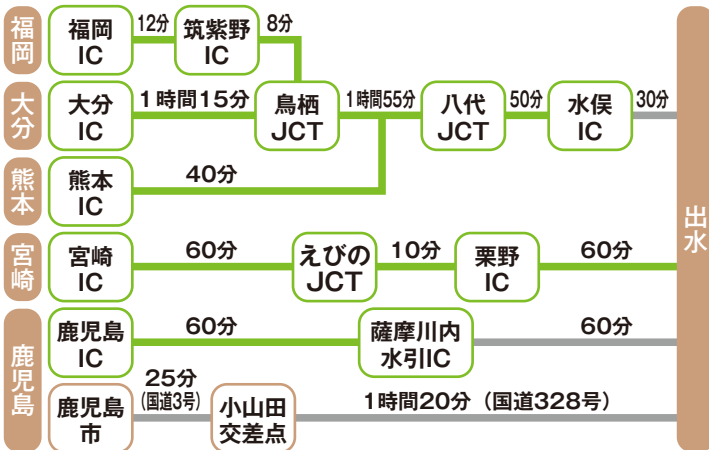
福岡

福岡IC
12分
筑紫野IC
8分

大分

大分IC
1時間15分
鳥栖JCT
1時間55分
八代JCT
50分
水俣IC
30分

熊本

熊本IC
40分

宮崎

宮崎IC
60分
えびのJCT
10分
栗野IC
60分

鹿児島

鹿児島IC
60分
薩摩川内水引IC
60分

鹿児島市
25分（国道3号）
小山田交差点
1時間20分（国道328号）

出水